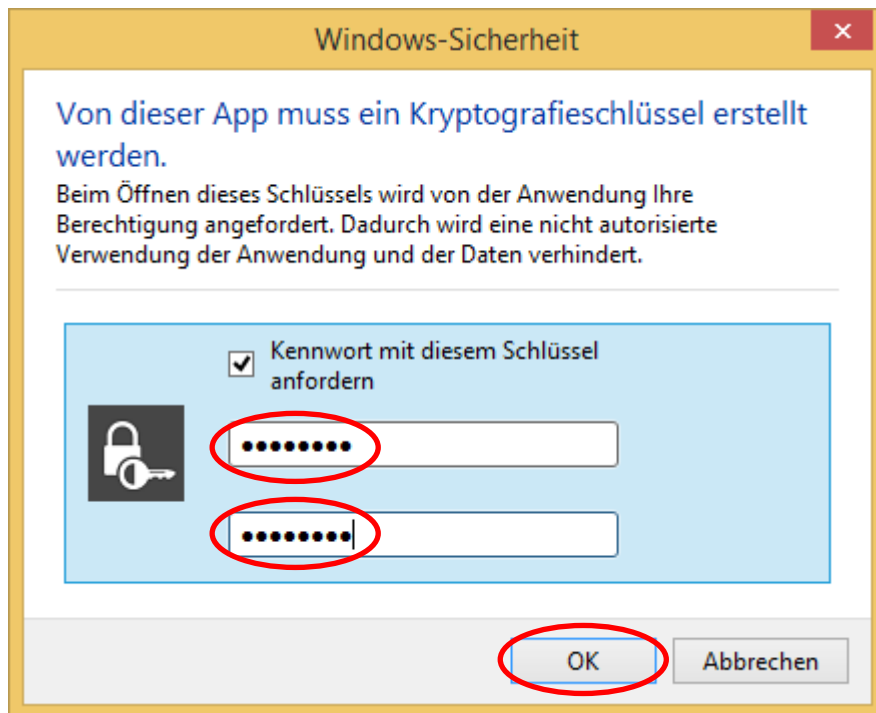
Windows-Sicherheit

Von dieser App muss ein Kryptografieschlüssel erstellt werden.

Beim Öffnen dieses Schlüssels wird von der Anwendung Ihre Berechtigung angefordert. Dadurch wird eine nicht autorisierte Verwendung der Anwendung und der Daten verhindert.

Kennwort mit diesem Schlüssel anfordern

••••••••

••••••••

OK

Abbrechen